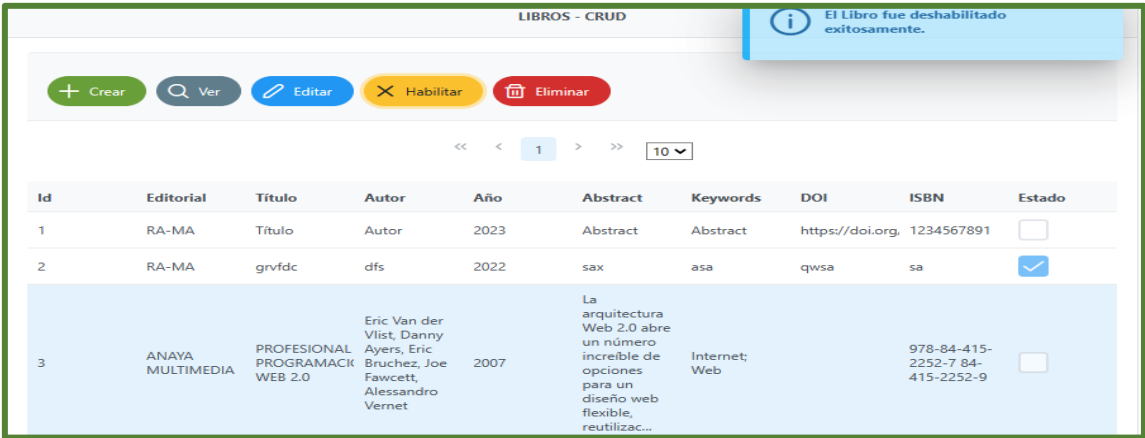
LIBROS - CRUD

El Libro fue deshabilitado exitosamente.

Crear Ver Editar Habilitar Eliminar

<< < 1 > >> 10

| Id | Editorial | Título | Autor | Año | Abstract | Keywords | DOI | ISBN | Estado |
|---|---|---|---|---|---|---|---|---|---|
| 1 | RA-MA | Título | Autor | 2023 | Abstract | Abstract | https://doi.org, | 1234567891 | |
| 2 | RA-MA | grvfdc | dfs | 2022 | sax | asa | qwsa | sa | |
| 3 | ANAYA MULTIMEDIA | PROFESIONAL PROGRAMACI( WEB 2.0 | Eric Van der Vlist, Danny Ayers, Eric Bruchez, Joe Fawcett, Alessandro Vernet | 2007 | La arquitectura Web 2.0 abre un número increíble de opciones para un diseño web flexible, reutilizac... | Internet; Web | | 978-84-415-2252-7 84-415-2252-9 | |